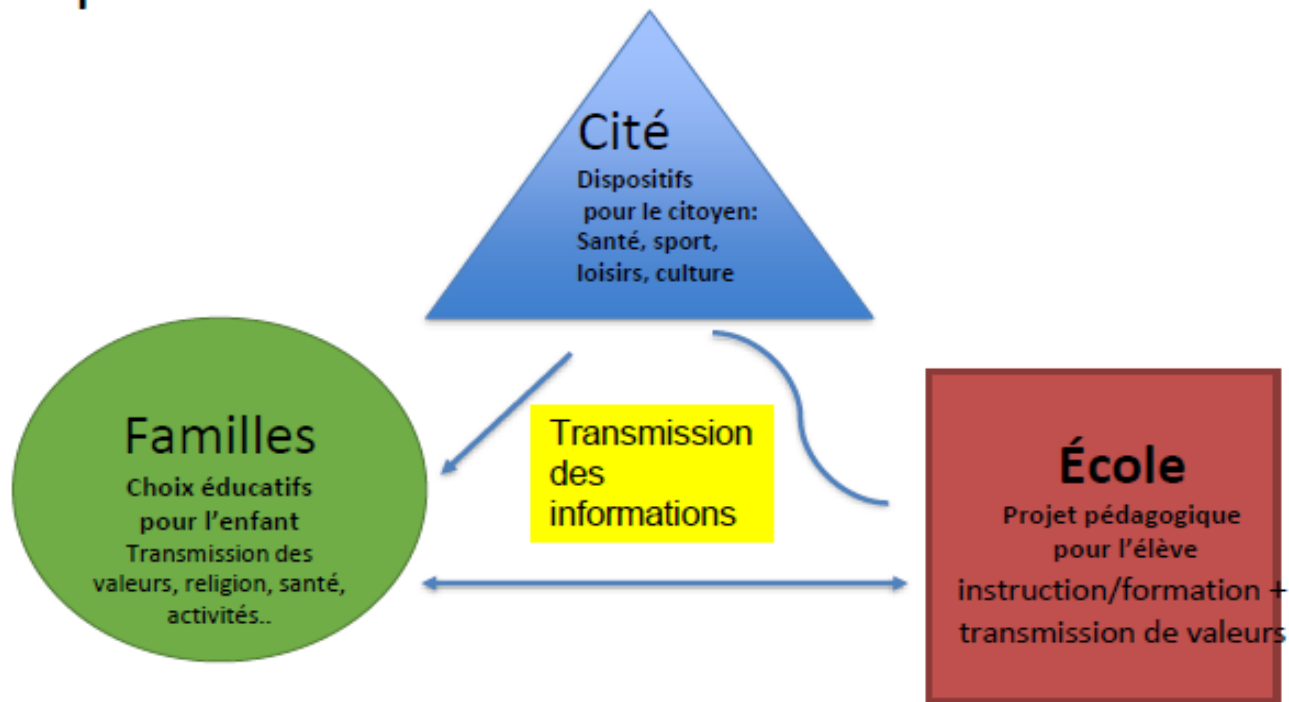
Cité
Dispositifs pour le citoyen: Santé, sport, loisirs, culture

Familles
Choix éducatifs pour l'enfant
Transmission des valeurs, religion, santé, activités..

Transmission des informations

École
Projet pédagogique pour l'élève
instruction/formation + transmission de valeurs